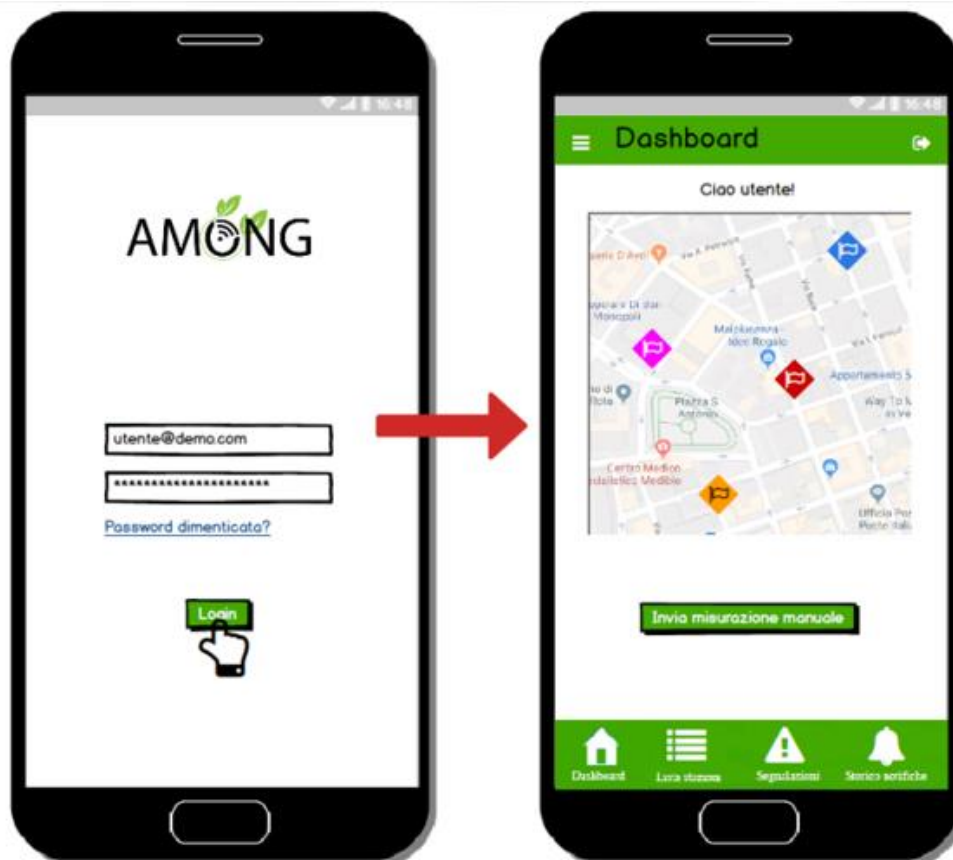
16:48

AMONG

utente@demo.com

**********************

Password dimenticata?

Login

16:48

Dashboard

Ciao utente!

Piazza S. Antonio

Centro Medico

Appartamento S

Ufficio Poste

Invia misurazione manuale

Dashboard

Lista stazioni

Segnalazioni

Storico notifiche